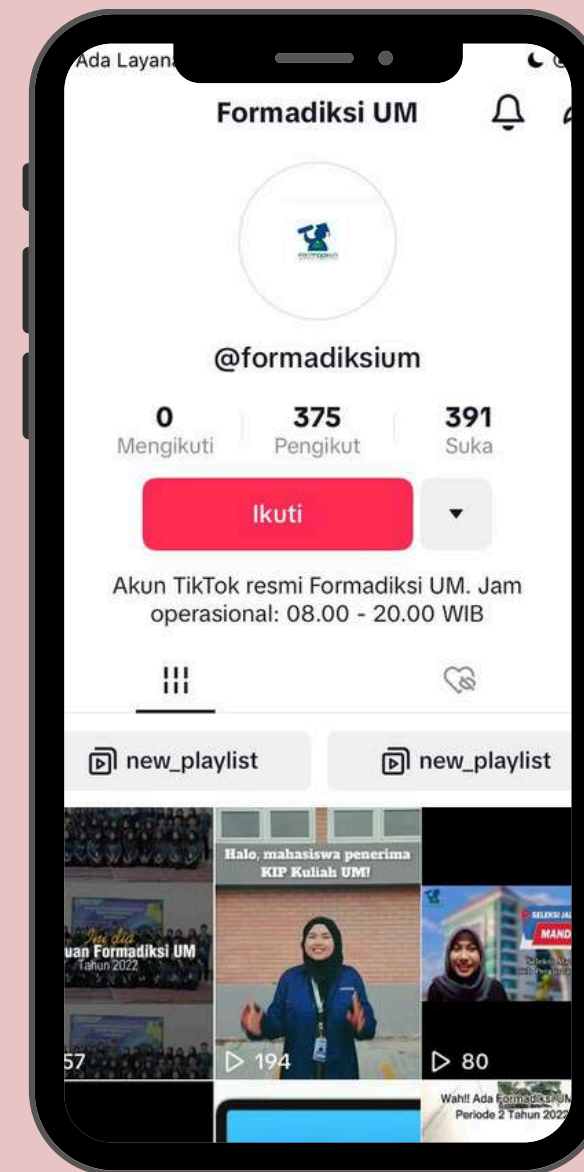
Ada Layana

Formadiksi UM

@formadiksium

0
Mengikuti

375
Pengikut

391
Suka

Ikuti

Akun TikTok resmi Formadiksi UM. Jam operasional: 08.00 - 20.00 WIB

new_playlist

new_playlist

uan Formadiksi UM
Tahun 2022

57

Halo, mahasiswa penerima KIP Kuliah UM!

194

SELEKSI JAL
MAND

80

Wah!! Ada Formadiksi UM
Periode 2 Tahun 2022